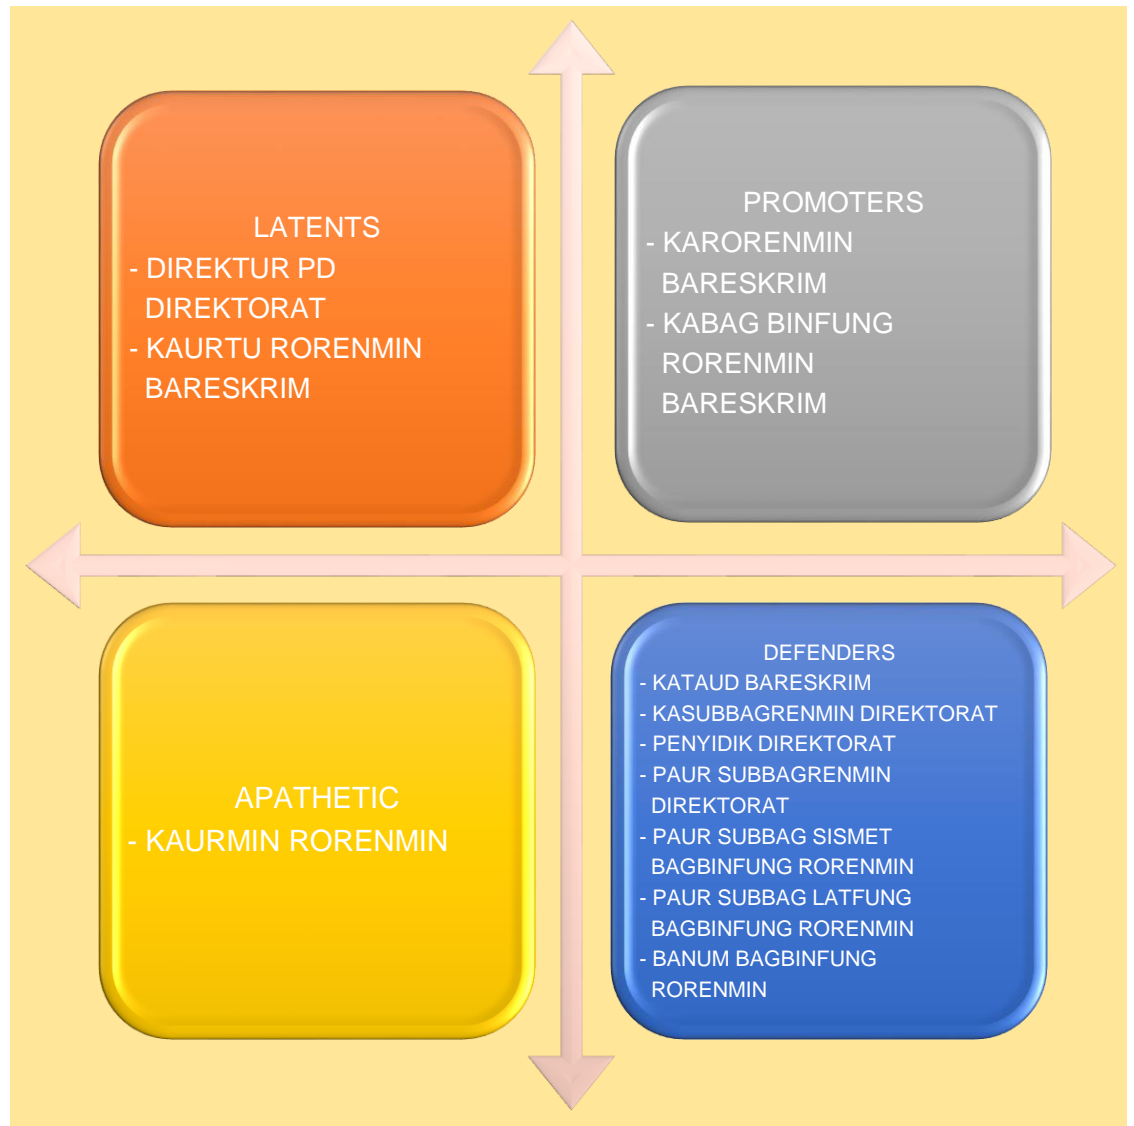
LATENTS
- DIREKTUR PD DIREKTORAT
- KAURTU RORENMIN BARESKRIM

PROMOTERS
- KARORENMIN BARESKRIM
- KABAG BINFUNG RORENMIN BARESKRIM

APATHETIC
- KAURMIN RORENMIN

DEFENDERS
- KATAUD BARESKRIM
- KASUBBAGRENMIN DIREKTORAT
- PENYIDIK DIREKTORAT
- PAUR SUBBAGRENMIN DIREKTORAT
- PAUR SUBBAG SISMET BAGBINFUNG RORENMIN
- PAUR SUBBAG LATFUNG BAGBINFUNG RORENMIN
- BANUM BAGBINFUNG RORENMIN